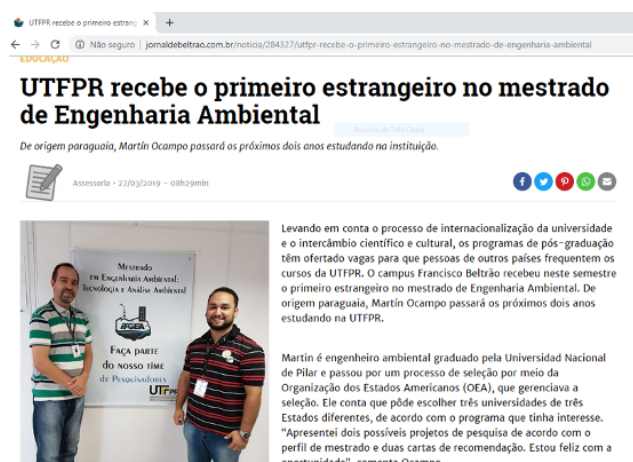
UTFPR recebe o primeiro estrang ×  +

← → C ⓘ Não seguro | jornaldebeltrao.com.br/noticia/284327/utfpr-recebe-o-primeiro-estrangeiro-no-mestrado-de-engenharia-ambiental

EDUCAÇÃO

UTFPR recebe o primeiro estrangeiro no mestrado de Engenharia Ambiental

Recorte de Tela Cheia

De origem paraguaia, Martín Ocampo passará os próximos dois anos estudando na instituição.

Assessoria • 27/03/2019 • 08h29min

Mestrado em Engenharia Ambiental: Tecnologia e Análise Ambiental

UTFPR

PPGEA

Faça parte do nosso time de Pesquisadores

Levando em conta o processo de internacionalização da universidade e o intercâmbio científico e cultural, os programas de pós-graduação têm ofertado vagas para que pessoas de outros países frequentem os cursos da UTFPR. O campus Francisco Beltrão recebeu neste semestre o primeiro estrangeiro no mestrado de Engenharia Ambiental. De origem paraguaia, Martín Ocampo passará os próximos dois anos estudando na UTFPR.

Martin é engenheiro ambiental graduado pela Universidad Nacional de Pilar e passou por um processo de seleção por meio da Organização dos Estados Americanos (OEA), que gerenciava a seleção. Ele conta que pôde escolher três universidades de três Estados diferentes, de acordo com o programa que tinha interesse. "Apresentei dois possíveis projetos de pesquisa de acordo com o perfil de mestrado e duas cartas de recomendação. Estou feliz com a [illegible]